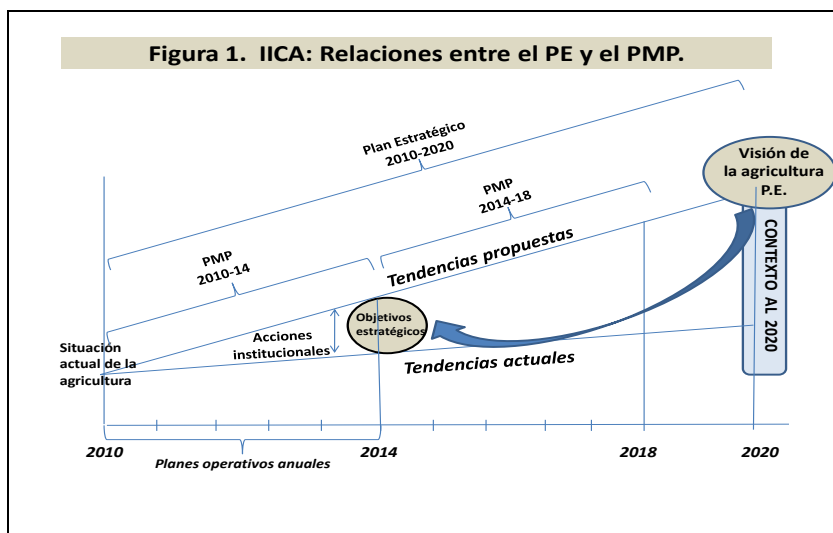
Figura 1. IICA: Relaciones entre el PE y el PMP.

Plan Estratégico
2010-2020

Visión de la agricultura P.E.

PMP
2014-18

CONTEXTO AL 2020

PMP
2010-14

Tendencias propuestas

Objetivos estratégicos

Acciones institucionales

Situación actual de la agricultura

Tendencias actuales

2010
Planes operativos anuales
2014
2018
2020